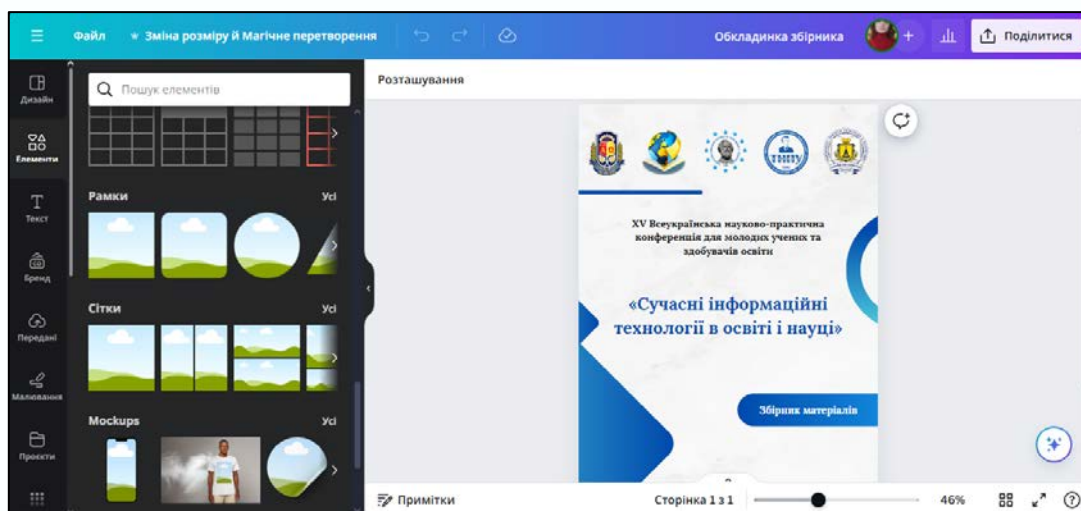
Файл
Зміна розміру й Магічне перетворення
Обкладинка збірника
Поділитися

Дизайн
Елементи
Текст
Бренд
Передані
Малювання
Проєкти

Пошук елементів

Рамки
Усі
Сітки
Усі
Mockups
Усі

Розташування

XV Всеукраїнська науково-практична конференція для молодих учених та здобувачів освіти

«Сучасні інформаційні технології в освіті і науці»

Збірник матеріалів

Примітки
Сторінка 1 з 1
46%